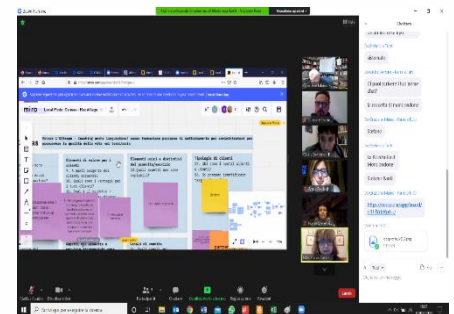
miro

Elementi di valore per i clienti

Elementi reali e distintivi del quartiere

Tipologia di clienti

Chat

Stefano

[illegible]

Partecipanti

Chat

Condividi schermo

Registrazione

Reazioni

Esci

Scrivi qui per eseguire la ricerca